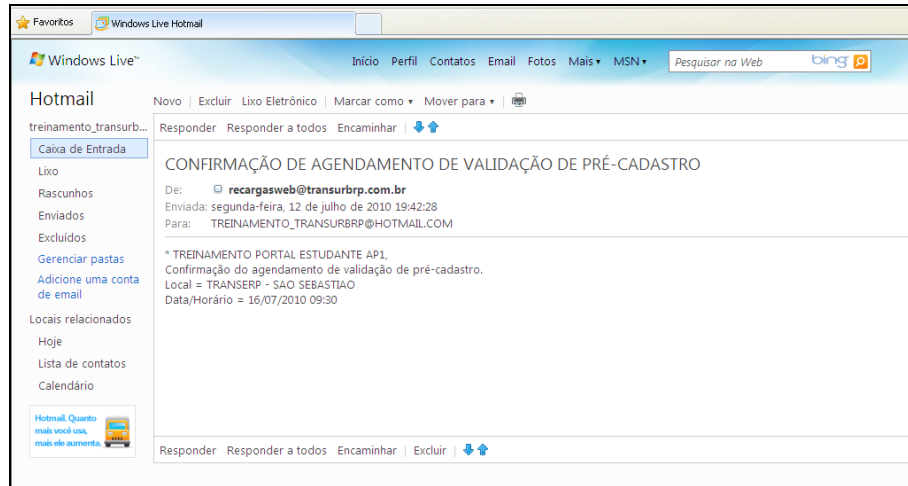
Favoritos | Windows Live Hotmail

Windows Live™

Início Perfil Contatos Email Fotos Mais ▾ MSN ▾ Pesquisar na Web bing

Hotmail

Novo | Excluir Lixo Eletrônico | Marcar como ▾ Mover para ▾ |

treinamento_transurb...

Caixa de Entrada
Lixo
Rascunhos
Enviados
Excluídos
Gerenciar pastas
Adicione uma conta de email

Locais relacionados
Hoje
Lista de contatos
Calendário

Hotmail. Quanto mais você usa, mais ele aumenta.

Responder Responder a todos Encaminhar |

CONFIRMAÇÃO DE AGENDAMENTO DE VALIDAÇÃO DE PRÉ-CADASTRO

De: recargasweb@transurbrp.com.br
Enviada: segunda-feira, 12 de julho de 2010 19:42:28
Para: TREINAMENTO_TRANSURBRP@HOTMAIL.COM

* TREINAMENTO PORTAL ESTUDANTE AP1,
Confirmação do agendamento de validação de pré-cadastro.
Local = TRANSERP - SAO SEBASTIAO
Data/Horário = 16/07/2010 09:30

Responder Responder a todos Encaminhar | Excluir |